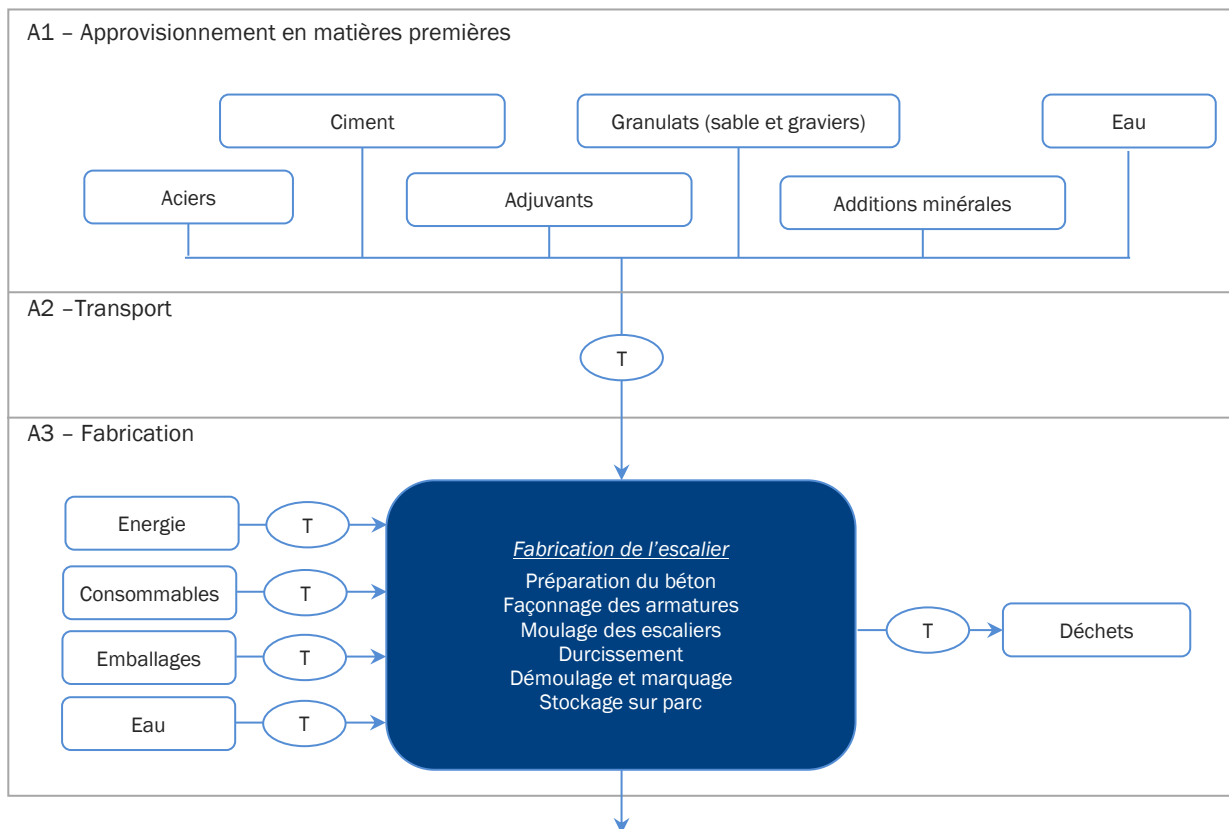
A1 – Approvisionnement en matières premières

Ciment

Granulats (sable et graviers)

Eau

Aciers

Adjuvants

Additions minérales

A2 –Transport

T

A3 – Fabrication

Energie

T

Consommables

T

Emballages

T

Eau

T

Fabrication de l'escalier

Préparation du béton
Façonnage des armatures
Moulage des escaliers
Durcissement
Démoulage et marquage
Stockage sur parc

T

Déchets